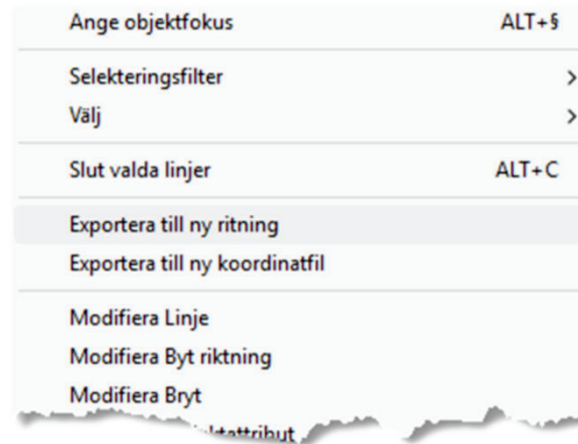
Ange objektfokus ALT+§

Selekteringsfilter >
Välj >

Slut valda linjer ALT+C

Exportera till ny ritning
Exportera till ny koordinatfil

Modifiera Linje
Modifiera Byt riktning
Modifiera Bryt
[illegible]ttattribut